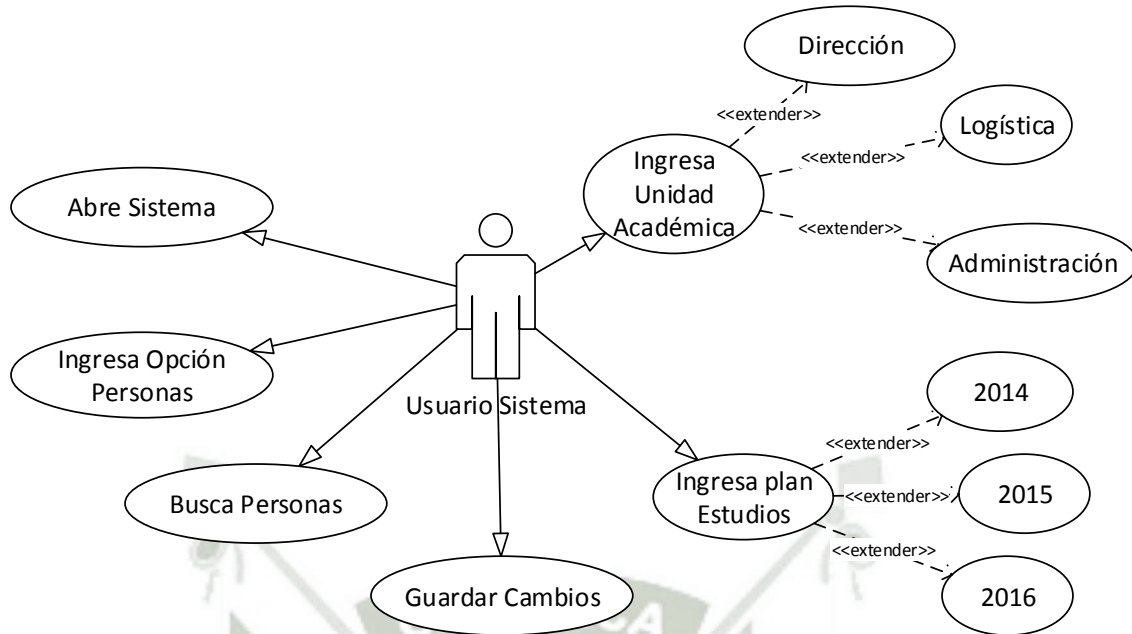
Dirección

<<extender>>

Logística

<<extender>>

Ingresa Unidad Académica

<<extender>>

Administración

Abre Sistema

Ingresa Opción Personas

Usuario Sistema

2014

<<extender>>

Ingresa plan Estudios

<<extender>>

2015

<<extender>>

Busca Personas

2016

Guardar Cambios